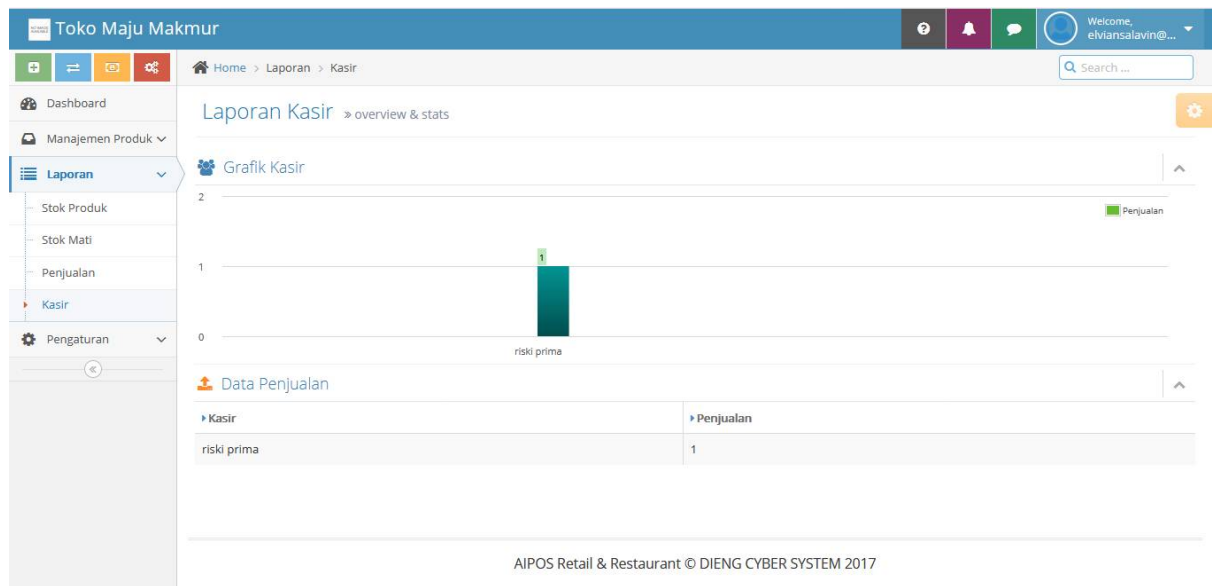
Toko Maju Makmur

Welcome, elviansalavin@...

Home > Laporan > Kasir

Search ...

Dashboard

Manajemen Produk

Laporan

Stok Produk

Stok Mati

Penjualan

Kasir

Pengaturan

Laporan Kasir » overview & stats

Grafik Kasir

2

1

0

1

riski prima

Penjualan

Data Penjualan

| Kasir | Penjualan |
|---|---|
| riski prima | 1 |

AIPOS Retail & Restaurant © DIENG CYBER SYSTEM 2017